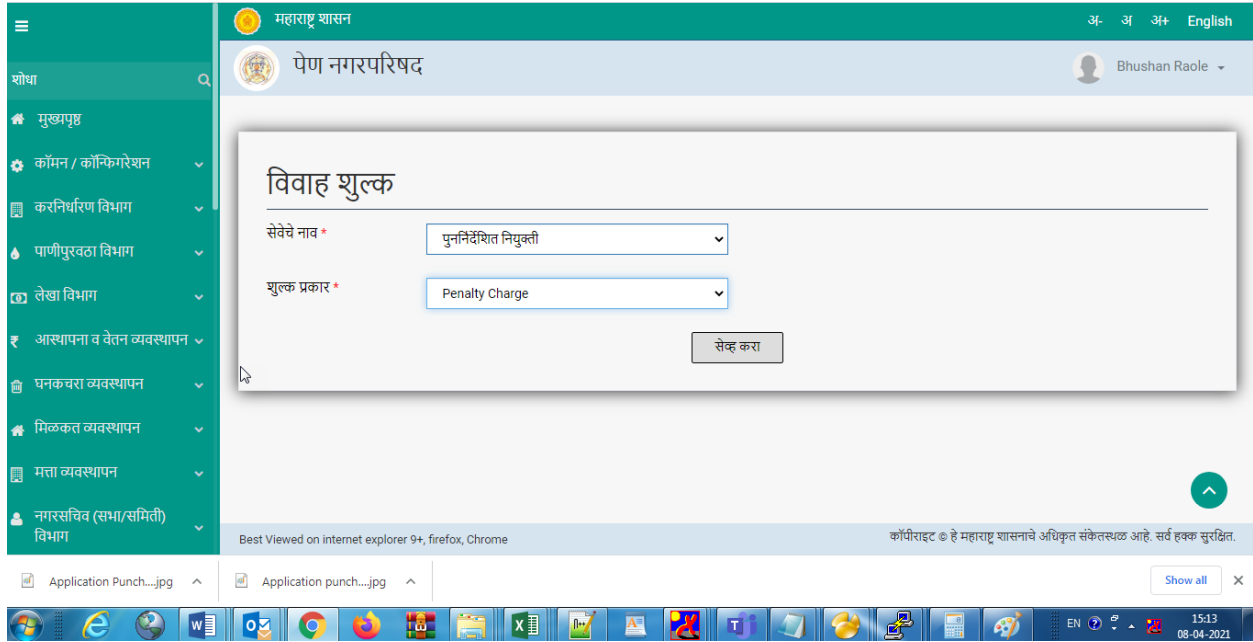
महाराष्ट्र शासन

अ- अ अ+ English

पेण नगरपरिषद

Bhushan Raole

शोधा

मुख्यपृष्ठ

कॉमन / कॉन्फिगरेशन

करनिर्धारण विभाग

पाणीपुरवठा विभाग

लेखा विभाग

आस्थापना व वेतन व्यवस्थापन

घनकचरा व्यवस्थापन

मिळकत व्यवस्थापन

मत्ता व्यवस्थापन

नगरसचिव (सभा/समिती) विभाग

विवाह शुल्क

सेवेचे नाव *

पुनर्निर्देशित नियुक्ती

शुल्क प्रकार *

Penalty Charge

सेव्ह करा

Best Viewed on internet explorer 9+, firefox, Chrome

कॉपीराइट © हे महाराष्ट्र शासनाचे अधिकृत संकेतस्थळ आहे. सर्व हक्क सुरक्षित.

Application Punch....jpg

Application punch....jpg

Show all

EN

15:13
08-04-2021